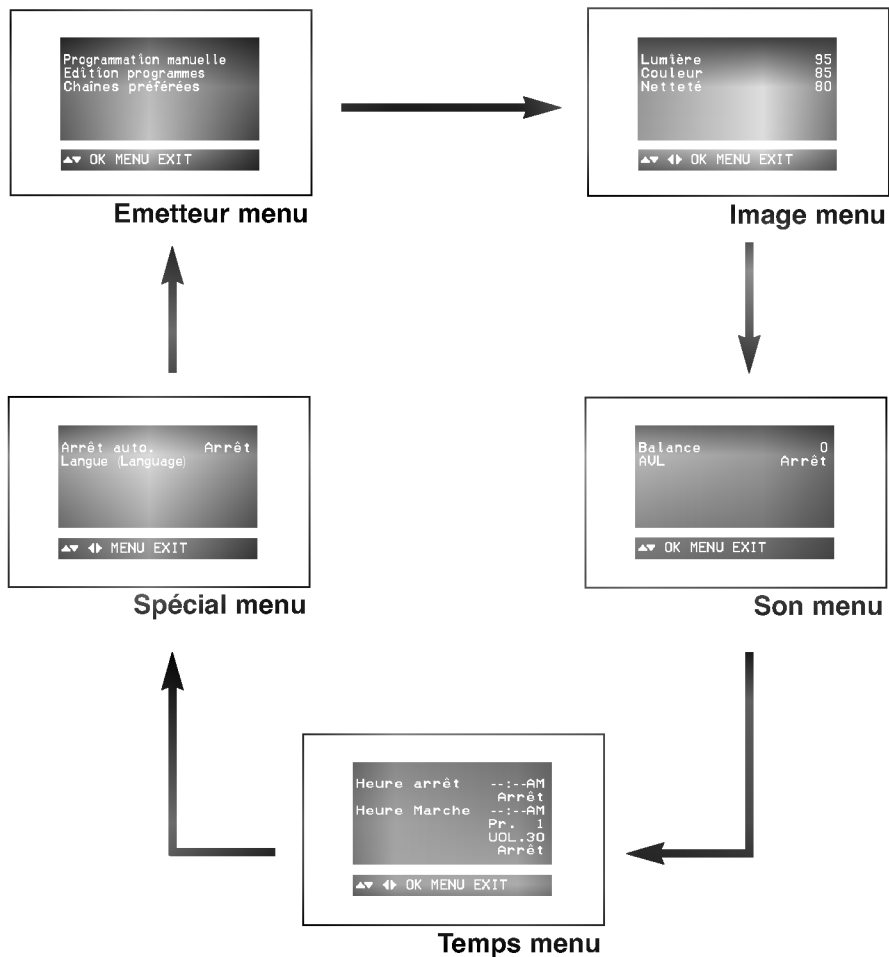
Programmation manuelle
Edition programmes
Chaînes préférées

▲▼ OK MENU EXIT

Emetteur menu

Lumière 95
Couleur 85
Netteté 80

▲▼ ◀▶ OK MENU EXIT

Image menu

Arrêt auto. Arrêt
Langue (Language)

▲▼ ◀▶ MENU EXIT

Spécial menu

Balance 0
AVL Arrêt

▲▼ OK MENU EXIT

Son menu

Heure arrêt --:--AM
Arrêt
Heure Marche --:--AM
Pr. 1
VOL.30
Arrêt

▲▼ ◀▶ OK MENU EXIT

Temps menu